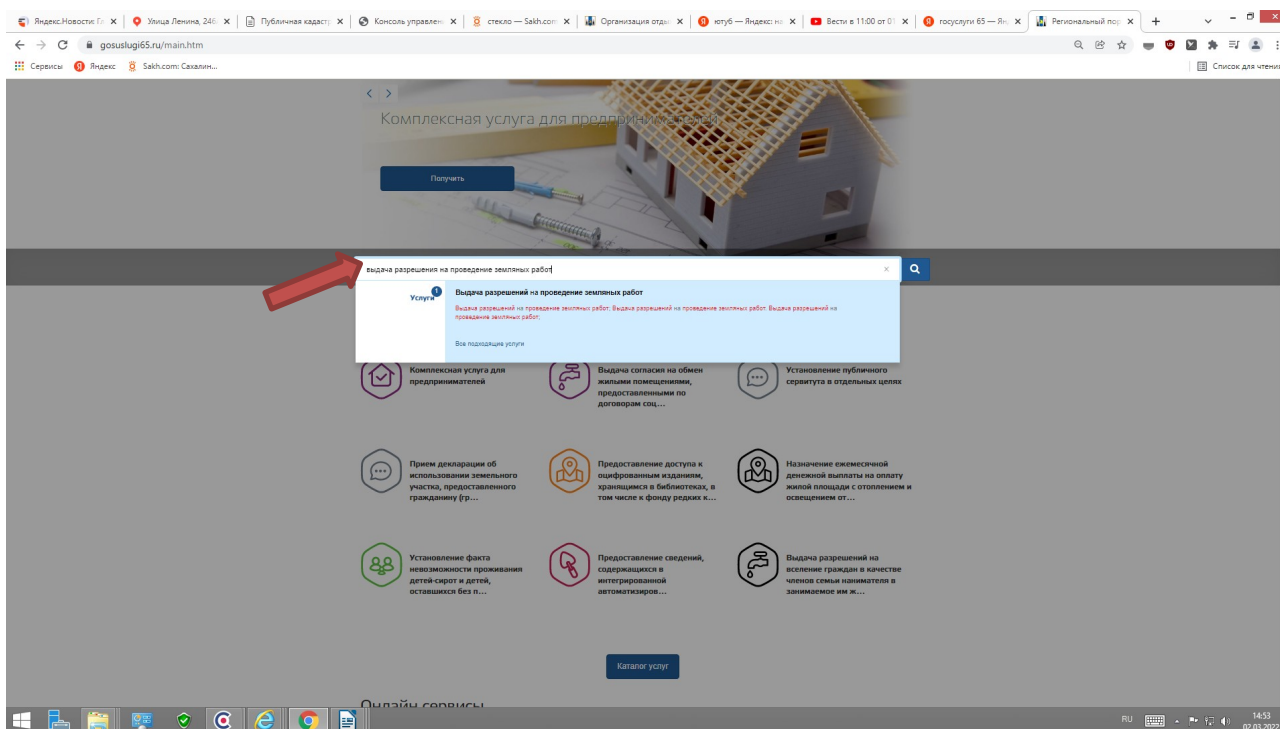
Яндекс.Новости: Га | Улица Ленина, 246 | Публичная кадастр | Консоль управлени | стекло — Sakh.com | Организация отды | ютуб — Яндекс: на | Вести в 11:00 от 0 | госуслуги 65 — Ян | Региональный пор | +

gosuslugi65.ru/main.htm

Сервисы Яндекс Sakh.com: Сахалин...

Список для чтения

< >

Комплексная услуга для предпринимателей

Получить

выдача разрешения на проведение земляных работ

Услуги 1

Выдача разрешений на проведение земляных работ

Выдача разрешений на проведение земляных работ. Выдача разрешений на проведение земляных работ. Выдача разрешений на проведение земляных работ.

Все подходящие услуги

Комплексная услуга для предпринимателей

Выдача согласия на обмен жилыми помещениями, предоставленными по договорам соц...

Установление публичного сервитута в отдельных целях

Прием декларации об использовании земельного участка, предоставленного гражданину (гр...

Предоставление доступа к оцифрованным изданиям, хранящимся в библиотеках, в том числе к фонду редких к...

Назначение ежемесячной денежной выплаты на оплату жилой площади с отоплением и освещением от...

Установление факта невозможности проживания детей-сирот и детей, оставшихся без п...

Предоставление сведений, содержащихся в интегрированной автоматизиров...

Выдача разрешений на вселение граждан в качестве членов семьи нанимателя в занимаемое им ж...

Каталог услуг

Онлайн сервисы

RU 14:53 02.03.2022